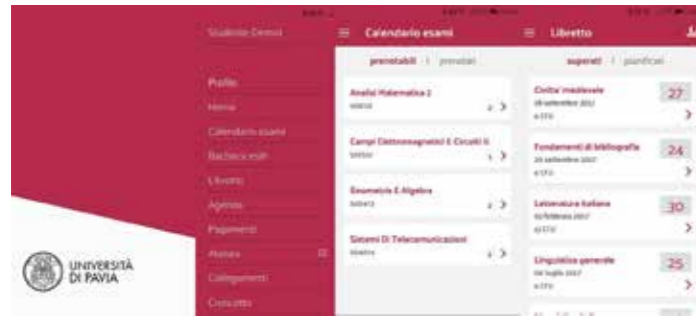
UNIVERSITÀ DI PAVIA

Studente Demo

Profilo
Home
Calendario esami
Bacheca esiti
Libretto
Agenda
Pagamenti
Avvisi
Collegamenti
Contatti

Calendario esami

prenotabili | prenotati

Analisi Matematica 1
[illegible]
2 >

Campi Elettromagnetici E Circuiti II
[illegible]
1 >

Geometria E Algebra
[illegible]
2 >

Sistemi Di Telecomunicazioni
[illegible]
2 >

Libretto

superati | pianificati

Civiltà medievale
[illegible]
6 CFU
27

Fondamenti di bibliografia
20 settembre 2017
6 CFU
24

Letteratura italiana
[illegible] febbraio 2017
12 CFU
30

Linguistica generale
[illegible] luglio 2017
6 CFU
25